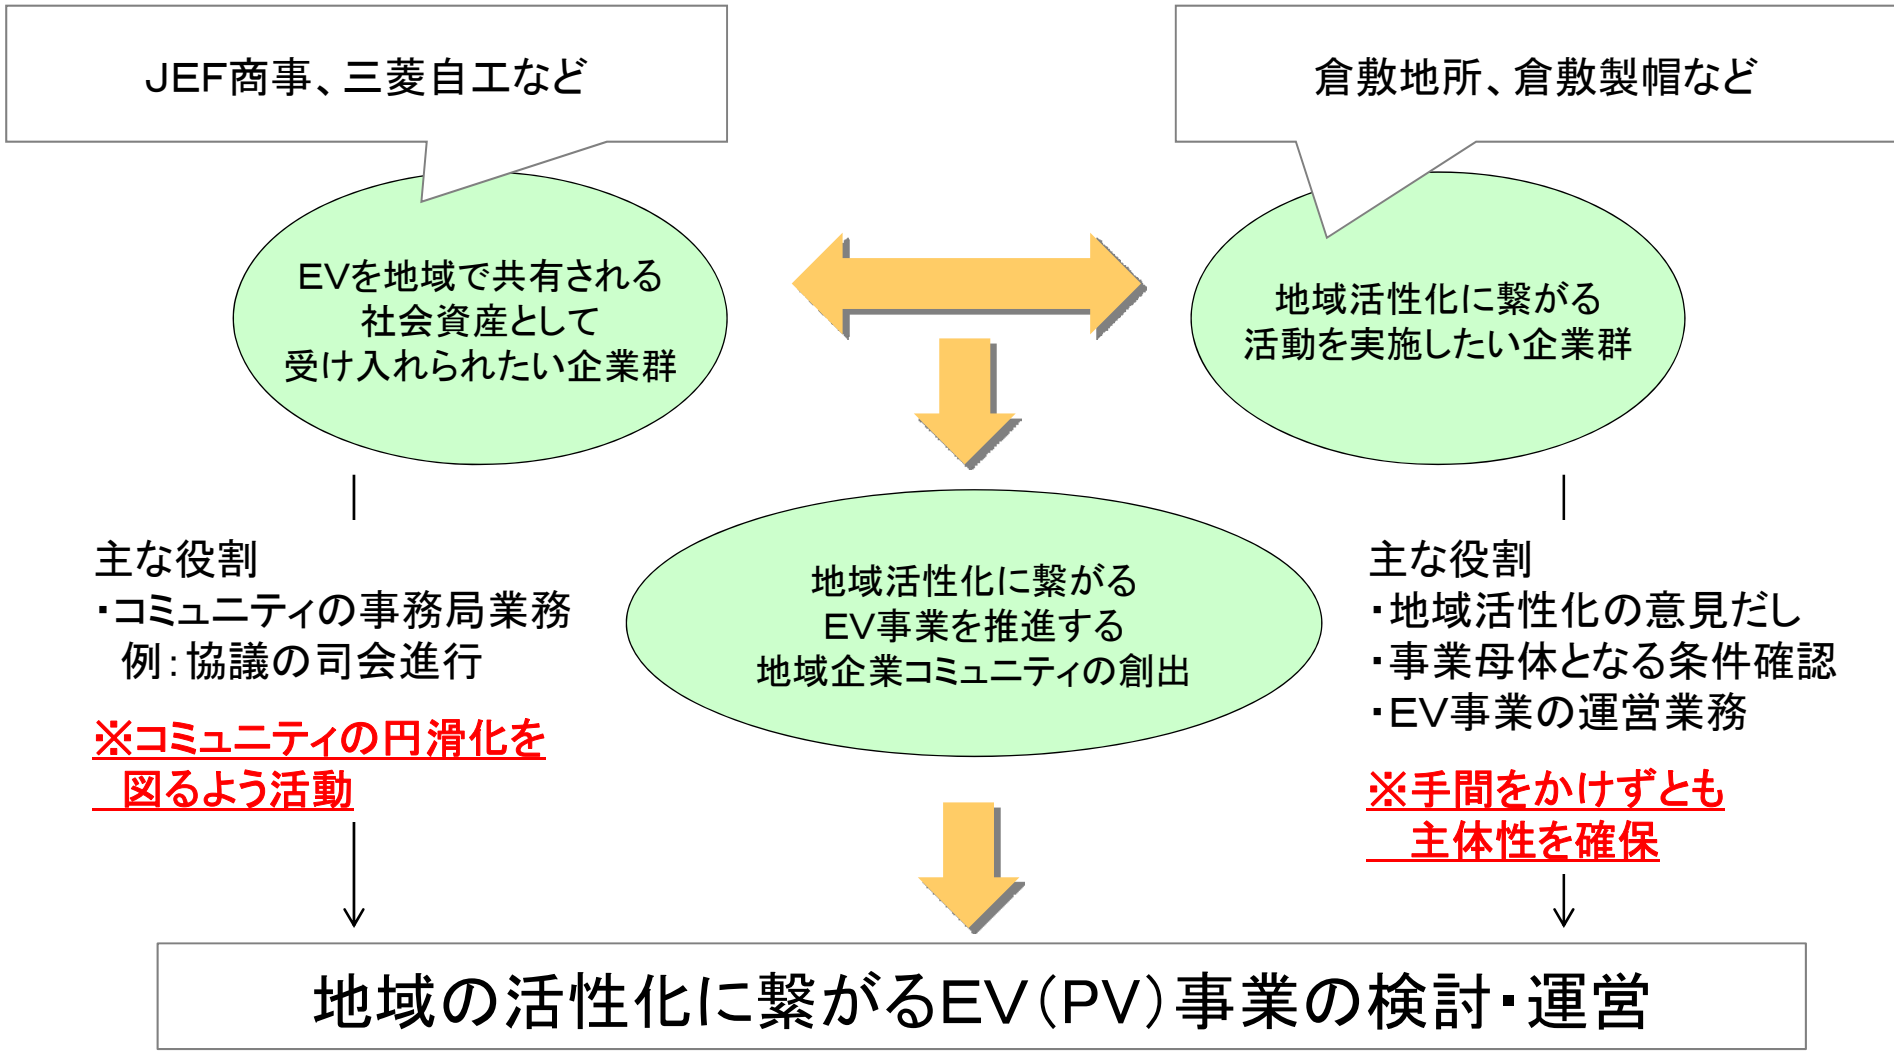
JEF商事、三菱自工など

倉敷地所、倉敷製帽など

EVを地域で共有される
社会資産として
受け入れられたい企業群

地域活性化に繋がる
活動を実施したい企業群

主な役割
・コミュニティの事務局業務
　例：協議の司会進行

※コミュニティの円滑化を
　図るよう活動

地域活性化に繋がる
EV事業を推進する
地域企業コミュニティの創出

主な役割
・地域活性化の意見だし
・事業母体となる条件確認
・EV事業の運営業務

※手間をかけずとも
　主体性を確保

地域の活性化に繋がるEV（PV）事業の検討・運営